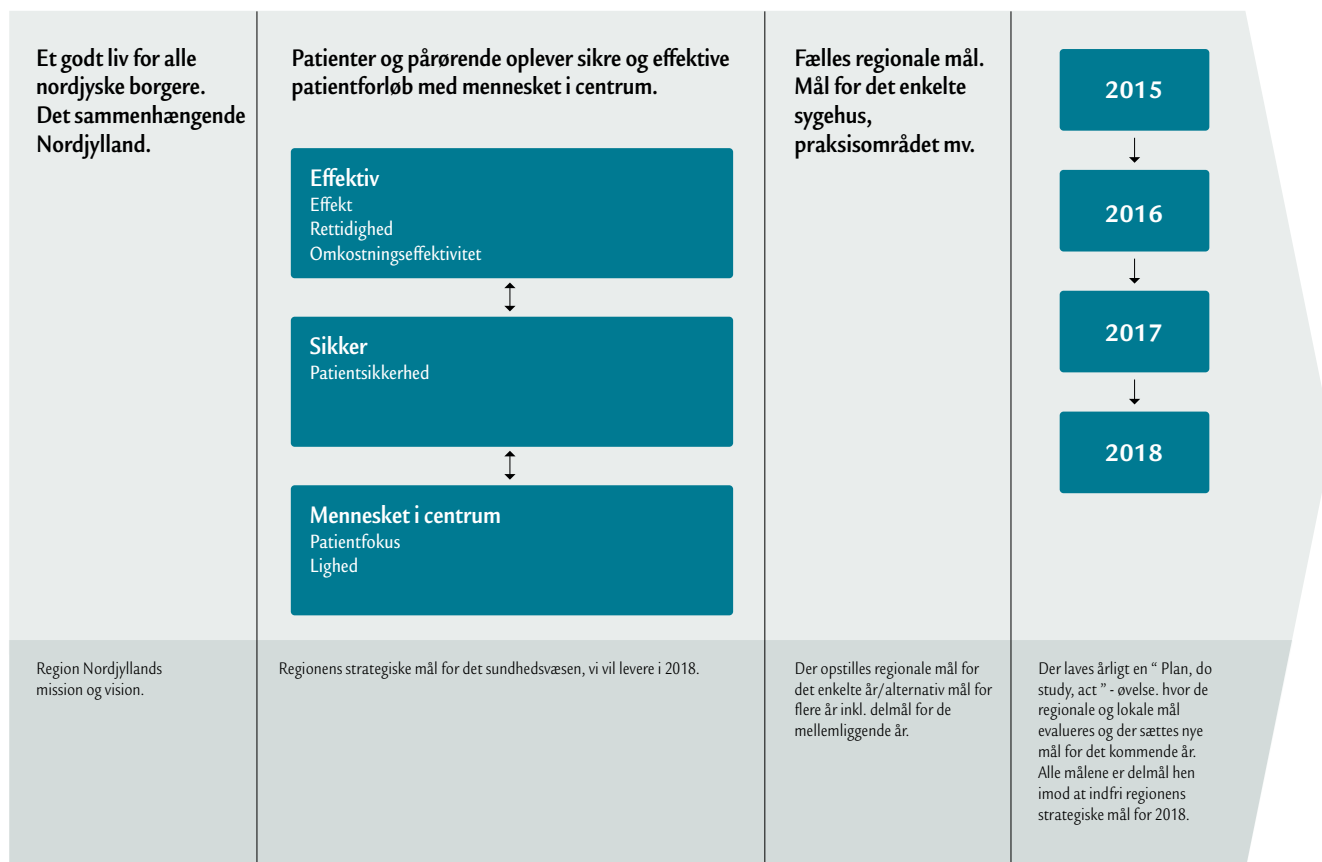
Et godt liv for alle nordjyske borgere. Det sammenhængende Nordjylland.

Patienter og pårørende oplever sikre og effektive patientforløb med mennesket i centrum.

Effektiv
Effekt
Rettidighed
Omkostningseffektivitet

Sikker
Patientsikkerhed

Mennesket i centrum
Patientfokus
Lighed

Fælles regionale mål. Mål for det enkelte sygehus, praksisområdet mv.

2015

2016

2017

2018

Region Nordjyllands mission og vision.

Regionens strategiske mål for det sundhedsvæsen, vi vil levere i 2018.

Der opstilles regionale mål for det enkelte år/alternativ mål for flere år inkl. delmål for de mellemliggende år.

Der laves årligt en " Plan, do study, act " - øvelse. hvor de regionale og lokale mål evalueres og der sættes nye mål for det kommende år. Alle målene er delmål hen imod at indfri regionens strategiske mål for 2018.